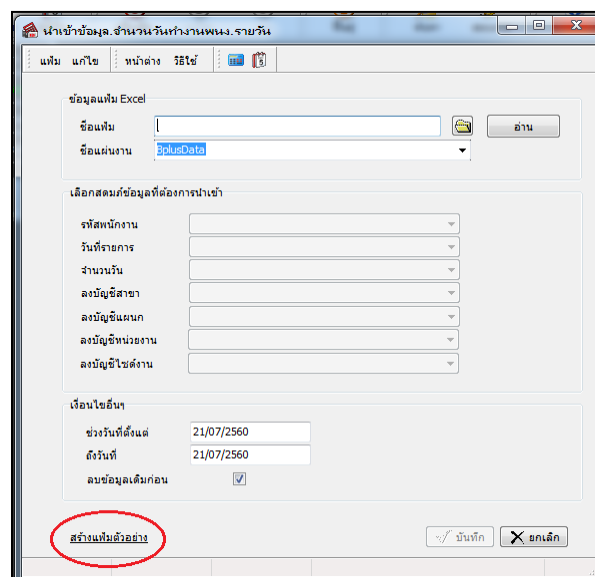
นำเข้าข้อมูล.จำนวนวันทำงานพนง.รายวัน

แฟ้ม แก้ไข หน้าต่าง วิธีใช้

ข้อมูลแฟ้ม Excel
ชื่อแฟ้ม
อ่าน
ชื่อแผ่นงาน BplusData

เลือกสดมภ์ข้อมูลที่ต้องการนำเข้า
รหัสพนักงาน
วันที่รายการ
จำนวนวัน
ลงบัญชีสาขา
ลงบัญชีแผนก
ลงบัญชีหน่วยงาน
ลงบัญชีไซต์งาน

เงื่อนไขอื่นๆ
ช่วงวันที่ตั้งแต่ 21/07/2560
ถึงวันที่ 21/07/2560
ลบข้อมูลเดิมก่อน

สร้างแฟ้มตัวอย่าง
บันทึก
ยกเลิก